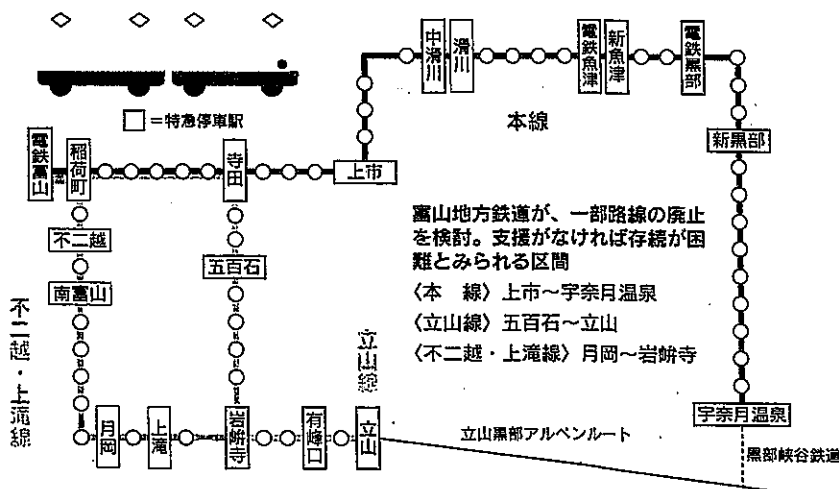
□ =特急停車駅

電鉄富山
稲荷町
寺田
上市
中滑川
滑川
電鉄魚津
新魚津
電鉄黒部
本線
新黒部
不二越
五百石
南富山
不二越・上滝線
立山線
月岡
上滝
岩峅寺
有峰口
立山
宇奈月温泉
立山黒部アルペンルート
黒部峡谷鉄道

富山地方鉄道が、一部路線の廃止を検討。支援がなければ存続が困難とみられる区間
〈本 線〉上市～宇奈月温泉
〈立山線〉五百石～立山
〈不二越・上滝線〉月岡～岩峅寺